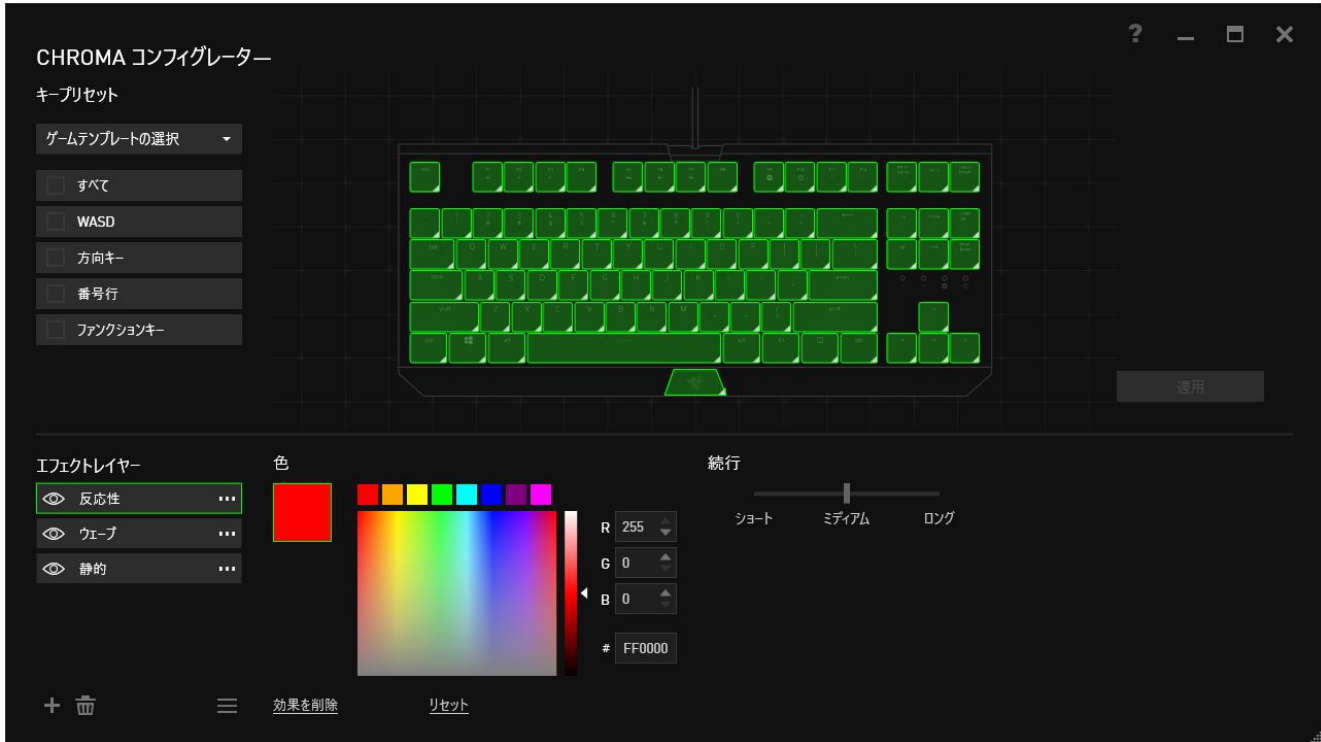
?

CHROMA コンフィグレーター

キープリセット

ゲームテンプレートの選択

すべて

WASD

方向キー

番号行

ファンクションキー

適用

エフェクトレイヤー

反応性

ウェーブ

静的

色

R 255

G 0

B 0

# FF0000

続行

ショート ミディアム ロング

効果を削除

リセット